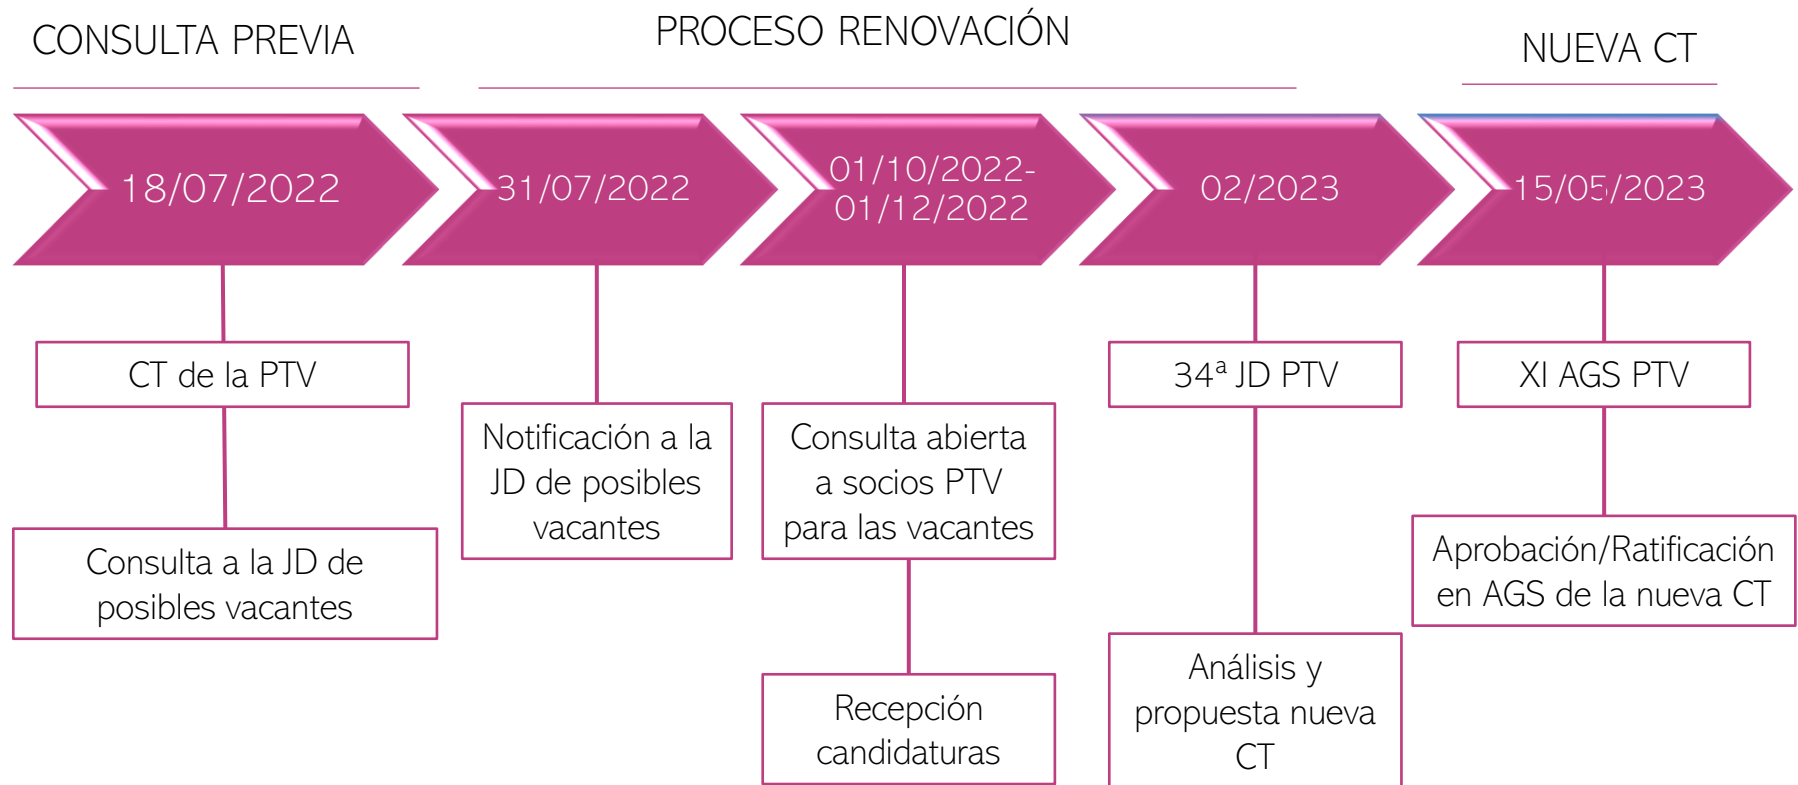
CONSULTA PREVIA

PROCESO RENOVACIÓN

NUEVA CT

18/07/2022

31/07/2022

01/10/2022-
01/12/2022

02/2023

15/05/2023

CT de la PTV

Consulta a la JD de posibles vacantes

Notificación a la JD de posibles vacantes

Consulta abierta a socios PTV para las vacantes

Recepción candidaturas

34ª JD PTV

Análisis y propuesta nueva CT

XI AGS PTV

Aprobación/Ratificación en AGS de la nueva CT